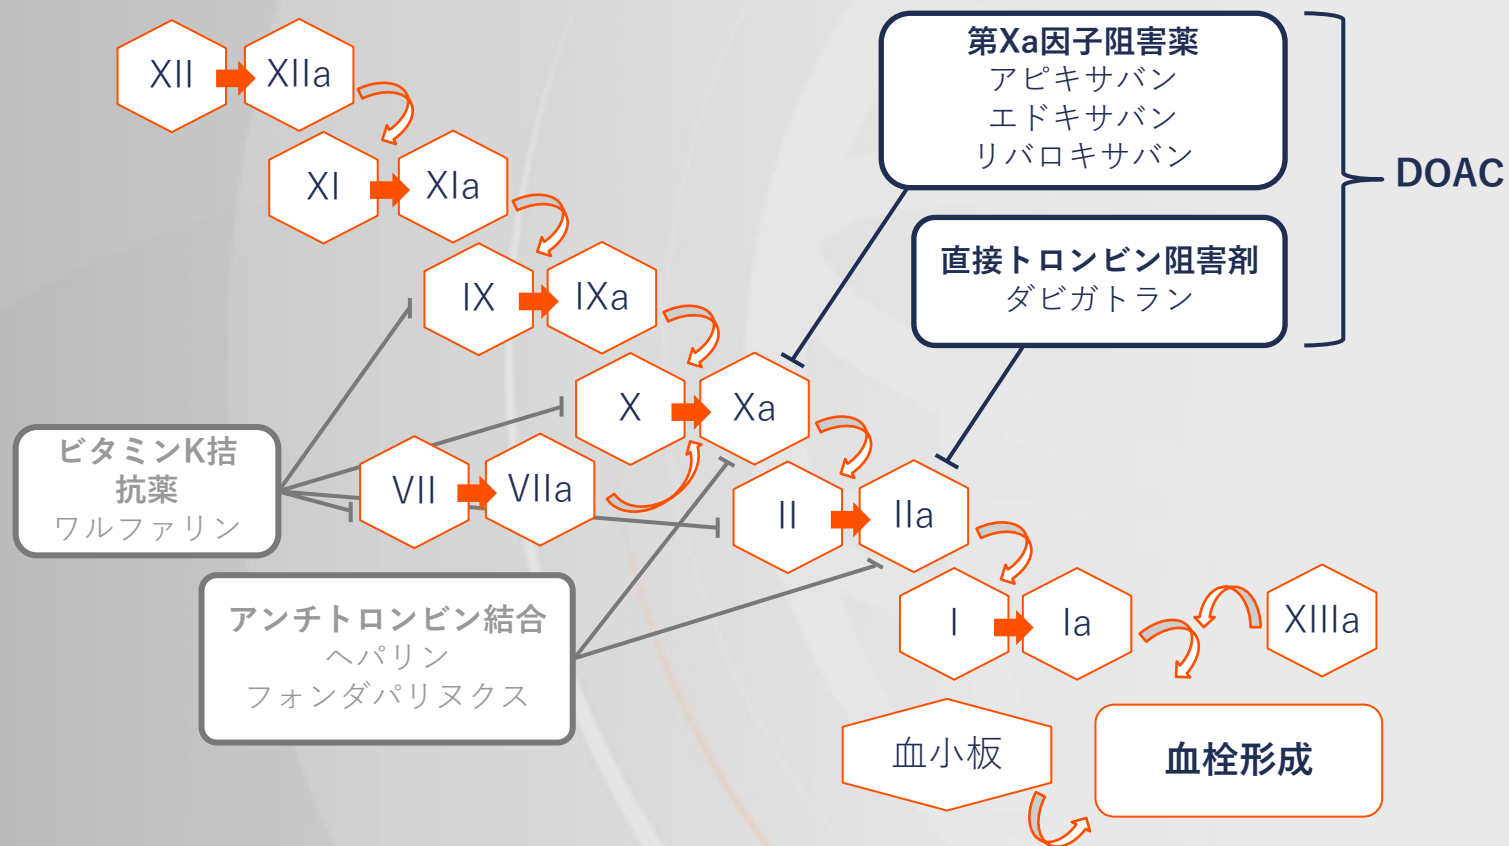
XII XIIa
XI XIa
IX IXa
X Xa
VII VIIa
II IIa
I Ia
XIIIa

第Xa因子阻害薬
アピキサバン
エドキサバン
リバロキサバン

直接トロンビン阻害剤
ダビガトラン

DOAC

ビタミンK拮抗薬
ワルファリン

アンチトロンビン結合
ヘパリン
フォンダパリヌクス

血小板

血栓形成